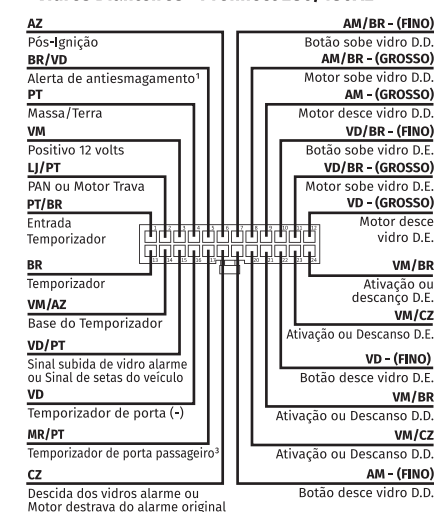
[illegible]

AZ
Pós-Ignição
BR/VD
Alerta de antiesmagamento¹
PT
Massa/Terra
VM
Positivo 12 volts
LJ/PT
PAN ou Motor Trava
PT/BR
Entrada Temporizador
BR
Temporizador
VM/AZ
Base do Temporizador
VD/PT
Sinal subida de vidro alarme ou Sinal de setas do veículo
VD
Temporizador de porta (-)
MR/PT
Temporizador de porta passageiro³
CZ
Descida dos vidros alarme ou Motor destrava do alarme original

1 2 3 4 5 6 7 8 9 10 11 12
13 14 15 16 17 18 19 20 21 22 23 24

AM/BR - (FINO)
Botão sobe vidro D.D.
AM/BR - (GROSSO)
Motor sobe vidro D.D.
AM - (GROSSO)
Motor desce vidro D.D.
VD/BR - (FINO)
Botão sobe vidro D.E.
VD/BR - (GROSSO)
Motor sobe vidro D.E.
VD - (GROSSO)
Motor desce vidro D.E.
VM/BR
Ativação ou descanço D.E.
VM/CZ
Ativação ou Descanso D.E.
VD - (FINO)
Botão desce vidro D.E.
VM/BR
Ativação ou Descanso D.D.
VM/CZ
Ativação ou Descanso D.D.
AM - (FINO)
Botão desce vidro D.D.